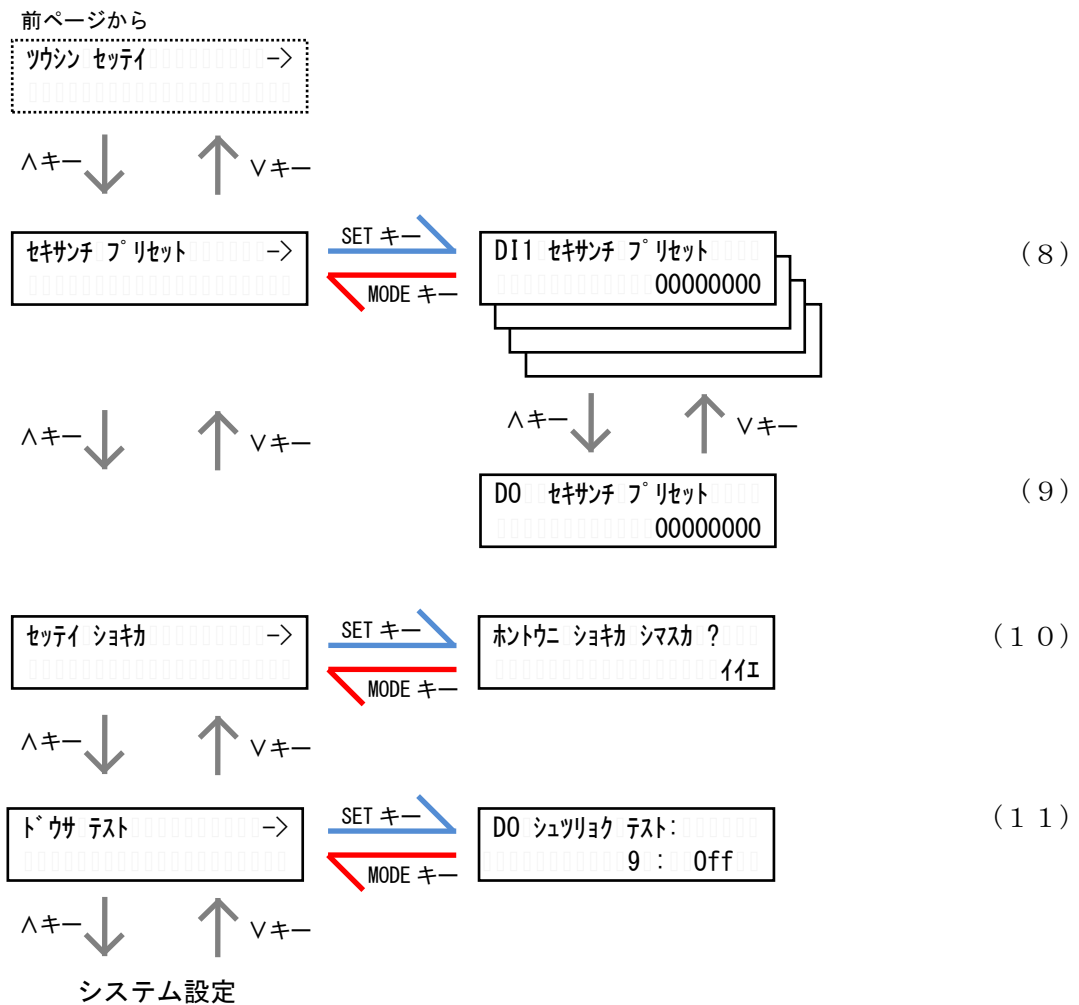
前ページから

ﾂｳｼﾝ ｾｯﾃｲ ->

∧キー ∨キー

ｾｷｻﾝﾁ ﾌﾟﾘｾｯﾄ ->

SET キー

MODE キー

DI1 ｾｷｻﾝﾁ ﾌﾟﾘｾｯﾄ
00000000

(8)

∧キー ∨キー

∧キー ∨キー

DO ｾｷｻﾝﾁ ﾌﾟﾘｾｯﾄ
00000000

(9)

ｾｯﾃｲ ｼｮｷｶ ->

SET キー

MODE キー

ﾎﾝﾄｳﾆ ｼｮｷｶ ｼﾏｽｶ ?
ｲｲｴ

(10)

∧キー ∨キー

ﾄﾞｳｻ ﾃｽﾄ ->

SET キー

MODE キー

DO ｼｭﾂﾘｮｸ ﾃｽﾄ:
9 : Off

(11)

∧キー ∨キー

システム設定